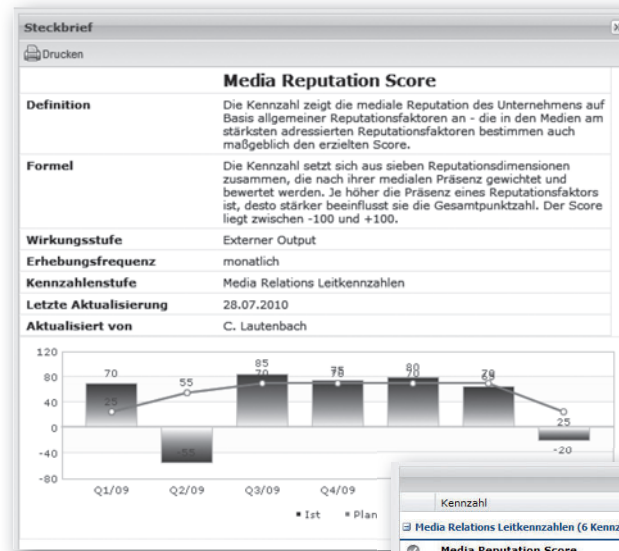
Steckbrief

Drucken

| | Media Reputation Score |
|---|---|
| Definition | Die Kennzahl zeigt die mediale Reputation des Unternehmens auf Basis allgemeiner Reputationsfaktoren an - die in den Medien am stärksten adressierten Reputationsfaktoren bestimmen auch maßgeblich den erzielten Score. |
| Formel | Die Kennzahl setzt sich aus sieben Reputationsdimensionen zusammen, die nach ihrer medialen Präsenz gewichtet und bewertet werden. Je höher die Präsenz eines Reputationsfaktors ist, desto stärker beeinflusst sie die Gesamtpunktzahl. Der Score liegt zwischen -100 und +100. |
| Wirkungsstufe | Externer Output |
| Erhebungsfrequenz | monatlich |
| Kennzahlenstufe | Media Relations Leitkennzahlen |
| Letzte Aktualisierung | 28.07.2010 |
| Aktualisiert von | C. Lautenbach |

120
80
40
0
-40
-80

70
25
55
-55
85
70
75
70
80
70
70
70
25
-20

Q1/09
Q2/09
Q3/09
Q4/09

▪ Ist ▪ Plan

Kennzahl

⊟ Media Relations Leitkennzahlen (6 Kennz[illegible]

Media Reputation Score